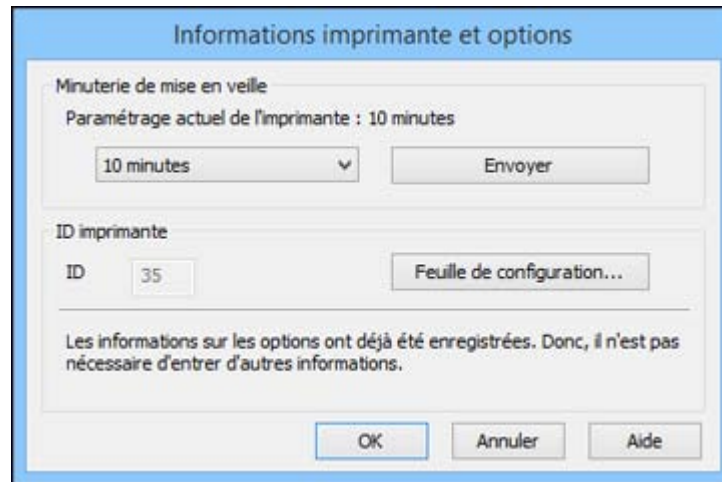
Informations imprimante et options

Minuterie de mise en veille

Paramétrage actuel de l'imprimante : 10 minutes

10 minutes

Envoyer

ID imprimante

ID

35

Feuille de configuration...

Les informations sur les options ont déjà été enregistrées. Donc, il n'est pas nécessaire d'entrer d'autres informations.

OK

Annuler

Aide